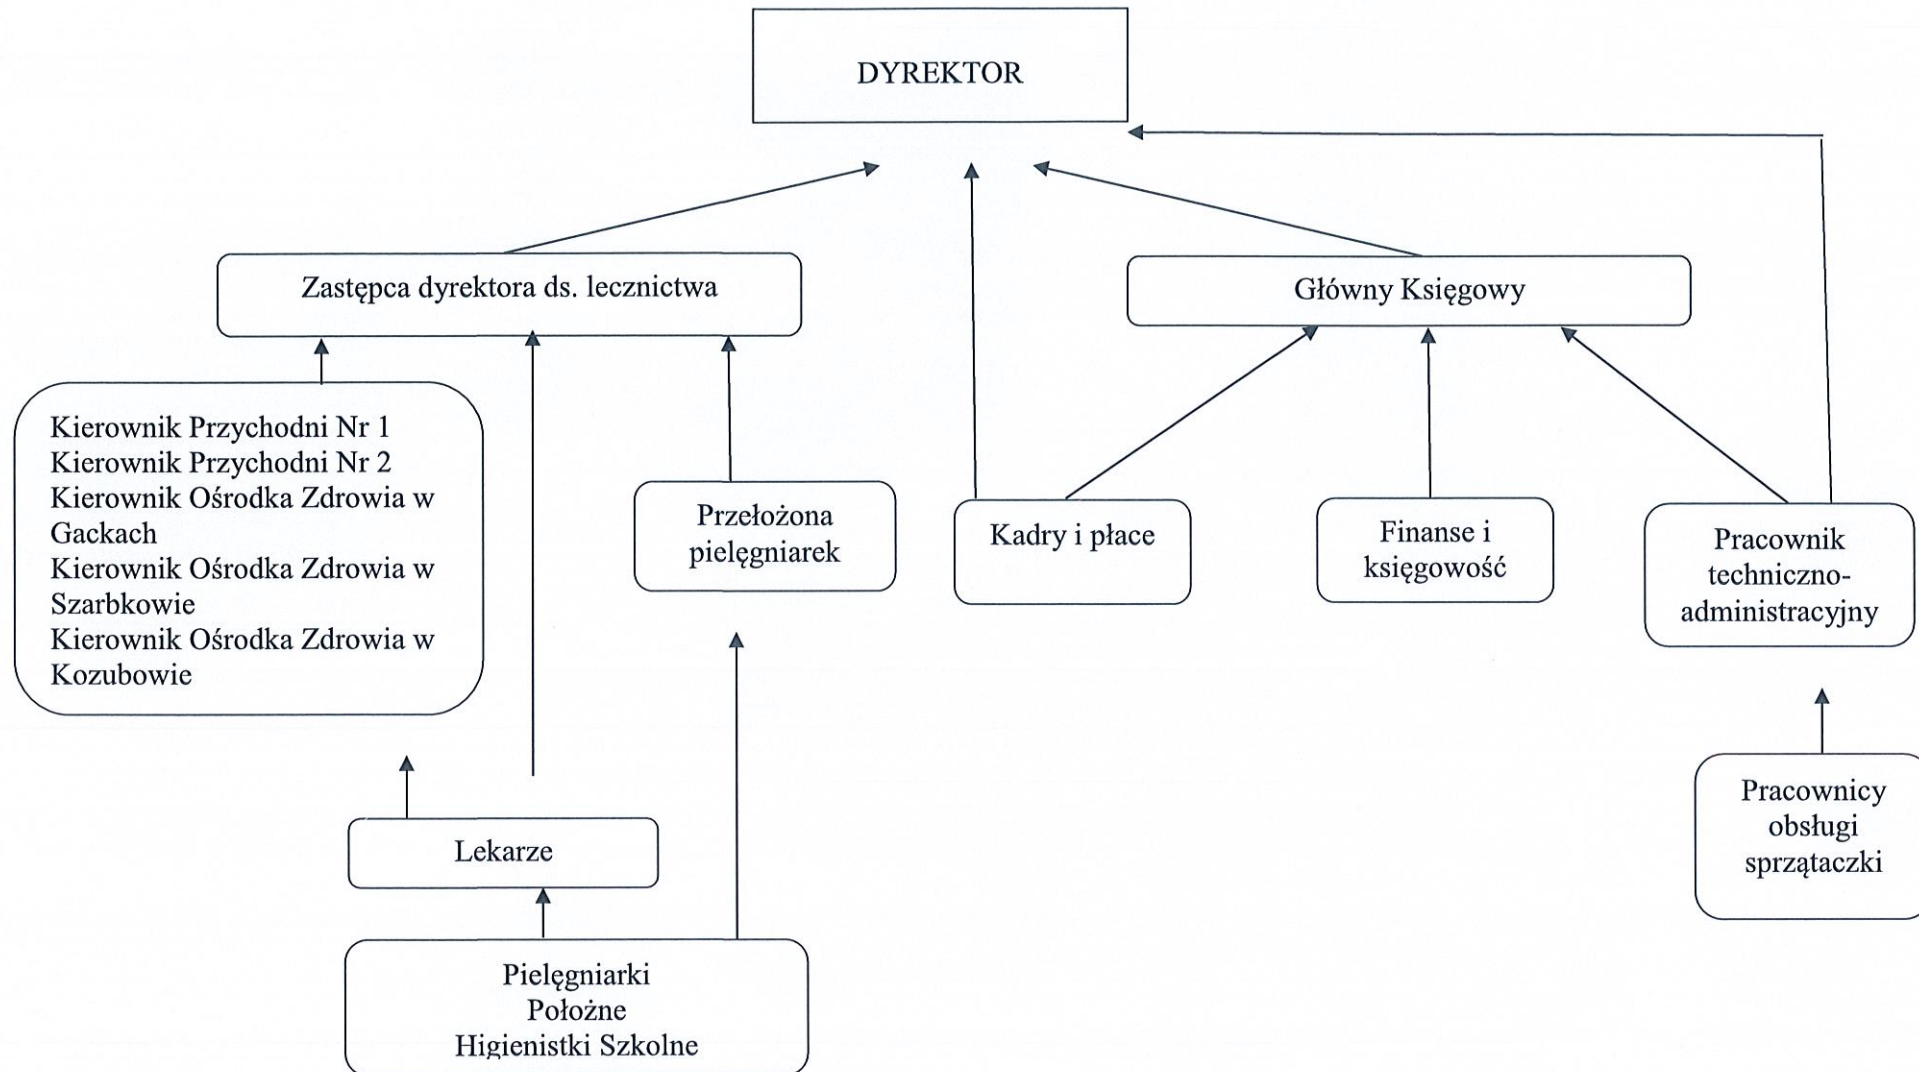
DYREKTOR

Zastępca dyrektora ds. lecznictwa

Główny Księgowy

Kierownik Przychodni Nr 1
Kierownik Przychodni Nr 2
Kierownik Ośrodka Zdrowia w Gackach
Kierownik Ośrodka Zdrowia w Szarbkowie
Kierownik Ośrodka Zdrowia w Kozubowie

Przełożona pielęgniarek

Kadry i płace

Finanse i księgowość

Pracownik techniczno-administracyjny

Pracownicy obsługi sprzątaczki

Lekarze

Pielęgniarki
Położne
Higienistki Szkolne